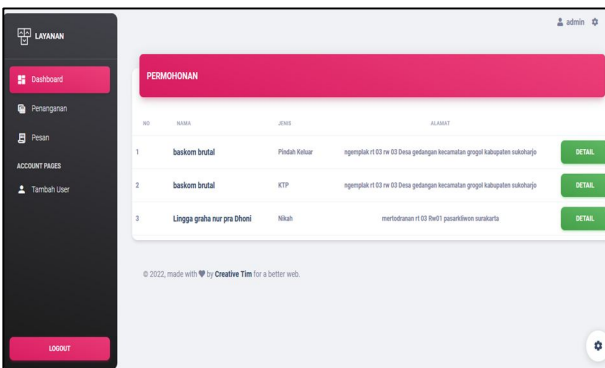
LAYANAN

Dashboard

Penanganan

Pesan

ACCOUNT PAGES

Tambah User

LOGOUT

admin

PERMOHONAN

| NO | NAMA | JENIS | ALAMAT | |
|---|---|---|---|---|
| 1 | baskom brutal | Pindah Keluar | ngemplak rt 03 rw 03 Desa gedangan kecamatan grogol kabupaten sukoharjo | DETAIL |
| 2 | baskom brutal | KTP | ngemplak rt 03 rw 03 Desa gedangan kecamatan grogol kabupaten sukoharjo | DETAIL |
| 3 | Lingga graha nur pra Dhoni | Nikah | mertodranan rt 03 Rw01 pasarkliwon surakarta | DETAIL |

© 2022, made with ♥ by Creative Tim for a better web.